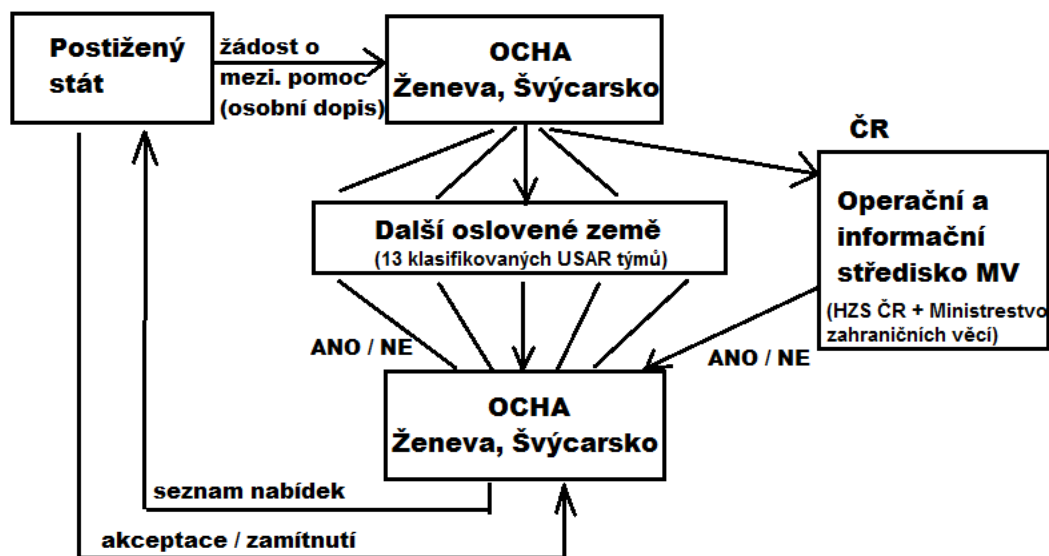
Postižený stát

žádost o mezi. pomoc (osobní dopis)

OCHA Ženeva, Švýcarsko

ČR

Operační a informační středisko MV

(HZS ČR + Ministrestvo zahraničních věcí)

Další oslovené země
(13 klasifikovaných USAR týmů)

ANO / NE

ANO / NE

OCHA Ženeva, Švýcarsko

seznam nabídek

akceptace / zamítnutí